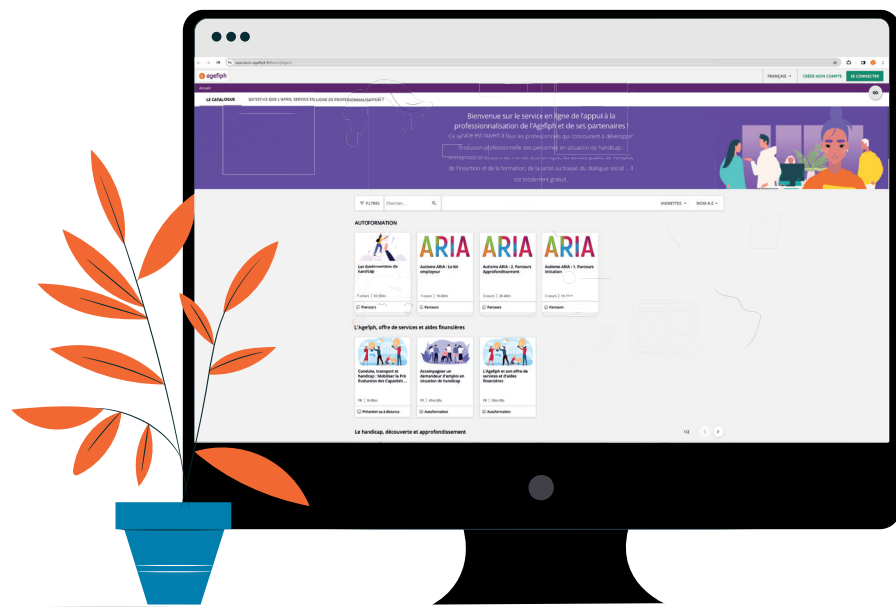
agefiph

FRANÇAIS

CRÉER MON COMPTE

SE CONNECTER

Accueil

LE CATALOGUE

QU'EST-CE QUE L'APPUI, SERVICE EN LIGNE DE PROFESSIONNALISATION ?

Bienvenue sur le service en ligne de l'appui à la professionnalisation de l'Agefiph et de ses partenaires !

Ce service est ouvert à tous les professionnels qui concourent à développer l'inclusion professionnelle des personnes en situation de handicap : entreprises et acteurs du monde économique, des services publics de l'emploi, de l'insertion et de la formation, de la santé au travail, du dialogue social ... Il est totalement gratuit.

FILTRES

Chercher...

VIGNETTES

NOM A-Z

AUTOFORMATION

Les fondamentaux du handicap

7 cours | 56 titres

Parcours

ARIA

Autisme ARIA : Le kit employeur

7 cours | 16 titres

Parcours

ARIA

Autisme ARIA : 2. Parcours Approfondissement

3 cours | 26 titres

Parcours

ARIA

Autisme ARIA : 1. Parcours Initiation

3 cours | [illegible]

Parcours

L'Agefiph, offre de services et aides financières

Conduite, transport et handicap : Mobiliser la Pré Évaluation des Capacités ...

FR | 1h30m

Présentiel ou à distance

Accompagner un demandeur d'emploi en situation de handicap

FR | 45m00s

Autoformation

L'Agefiph et son offre de services et d'aides financières

FR | 30m00s

Autoformation

Le handicap, découverte et approfondissement

1/2